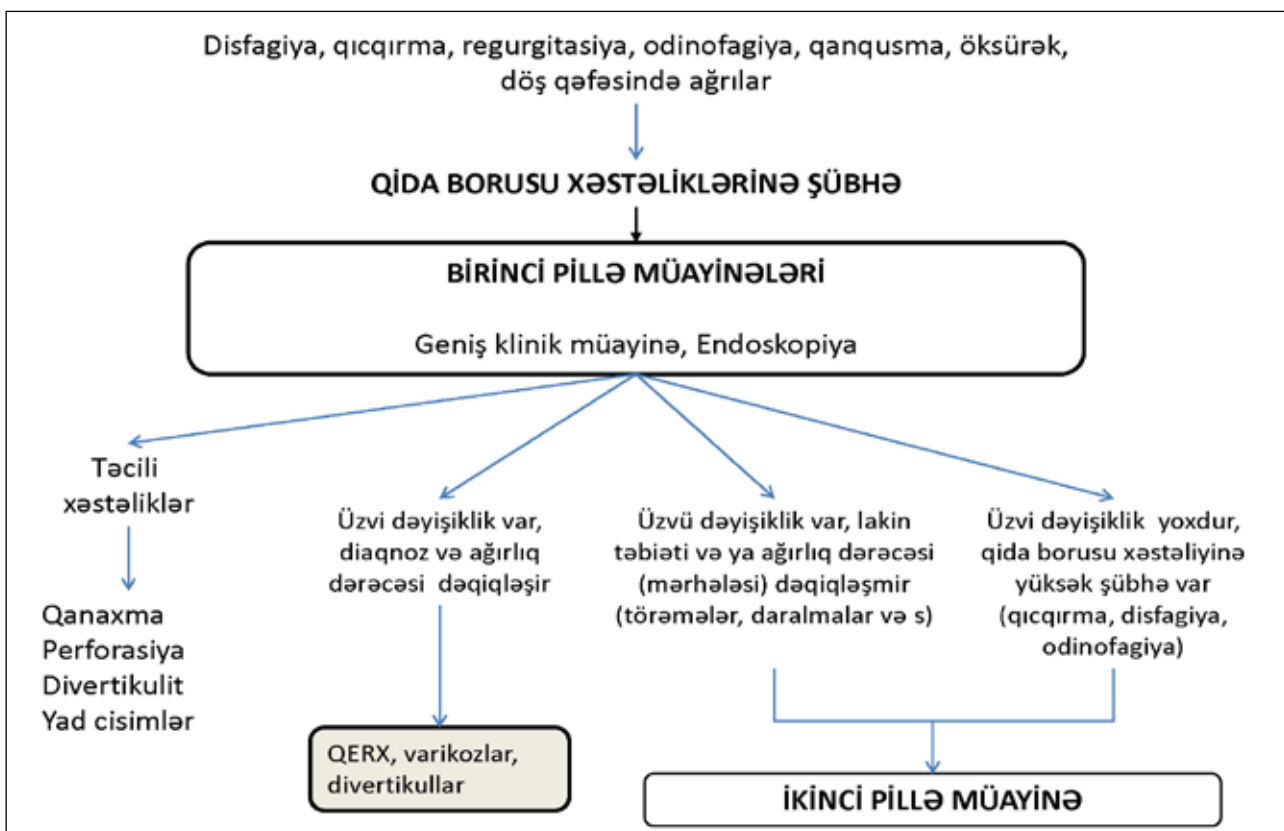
Disfagiya, qıcqırma, regurgitasiya, odinofagiya, qanqusma, öksürək, döş qəfəsində ağrılar

QİDA BORUSU XƏSTƏLİKLƏRİNƏ ŞÜBHƏ

BİRİNCİ PİLLƏ MÜAYİNƏLƏRİ

Geniş klinik müayinə, Endoskopiya

Təcili xəstəliklər

Qanaxma
Perforasiya
Divertikulit
Yad cisimlər

Üzvi dəyişiklik var, diaqnoz və ağırlıq dərəcəsi dəqiqləşir

QERX, varikozlar, divertikullar

Üzvü dəyişiklik var, lakin təbiəti və ya ağırlıq dərəcəsi (mərhələsi) dəqiqləşmir (törəmələr, daralmalar və s)

Üzvi dəyişiklik yoxdur, qida borusu xəstəliyinə yüksək şübhə var (qıcqırma, disfagiya, odinofagiya)

İKİNCİ PİLLƏ MÜAYİNƏ